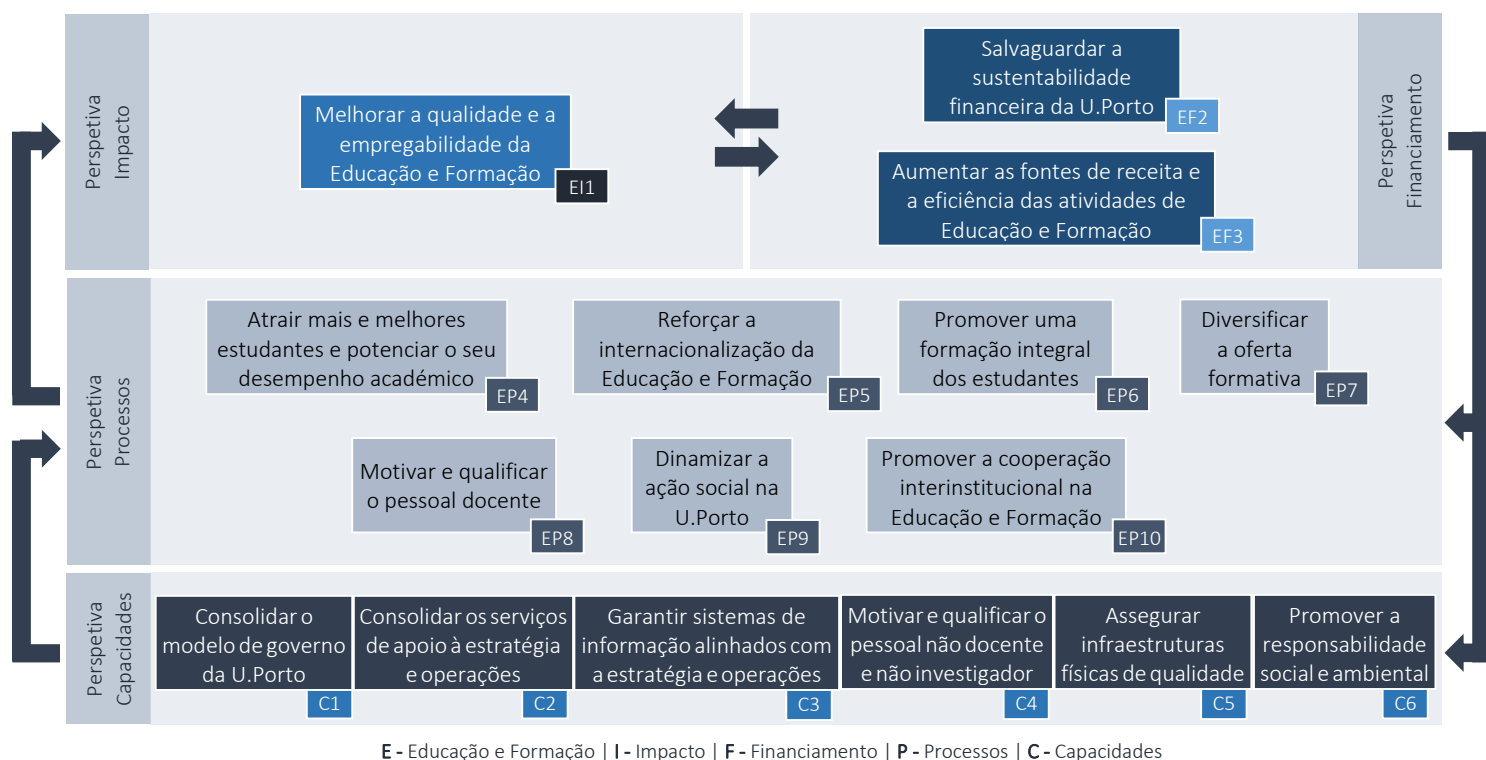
Perspetiva Impacto

Melhorar a qualidade e a empregabilidade da Educação e Formação
EI1

Salvaguardar a sustentabilidade financeira da U.Porto
EF2

Aumentar as fontes de receita e a eficiência das atividades de Educação e Formação
EF3

Perspetiva Financiamento

Perspetiva Processos

Atrair mais e melhores estudantes e potenciar o seu desempenho académico
EP4

Reforçar a internacionalização da Educação e Formação
EP5

Promover uma formação integral dos estudantes
EP6

Diversificar a oferta formativa
EP7

Motivar e qualificar o pessoal docente
EP8

Dinamizar a ação social na U.Porto
EP9

Promover a cooperação interinstitucional na Educação e Formação
EP10

Perspetiva Capacidades

Consolidar o modelo de governo da U.Porto
C1

Consolidar os serviços de apoio à estratégia e operações
C2

Garantir sistemas de informação alinhados com a estratégia e operações
C3

Motivar e qualificar o pessoal não docente e não investigador
C4

Assegurar infraestruturas físicas de qualidade
C5

Promover a responsabilidade social e ambiental
C6

E - Educação e Formação | I - Impacto | F - Financiamento | P - Processos | C - Capacidades